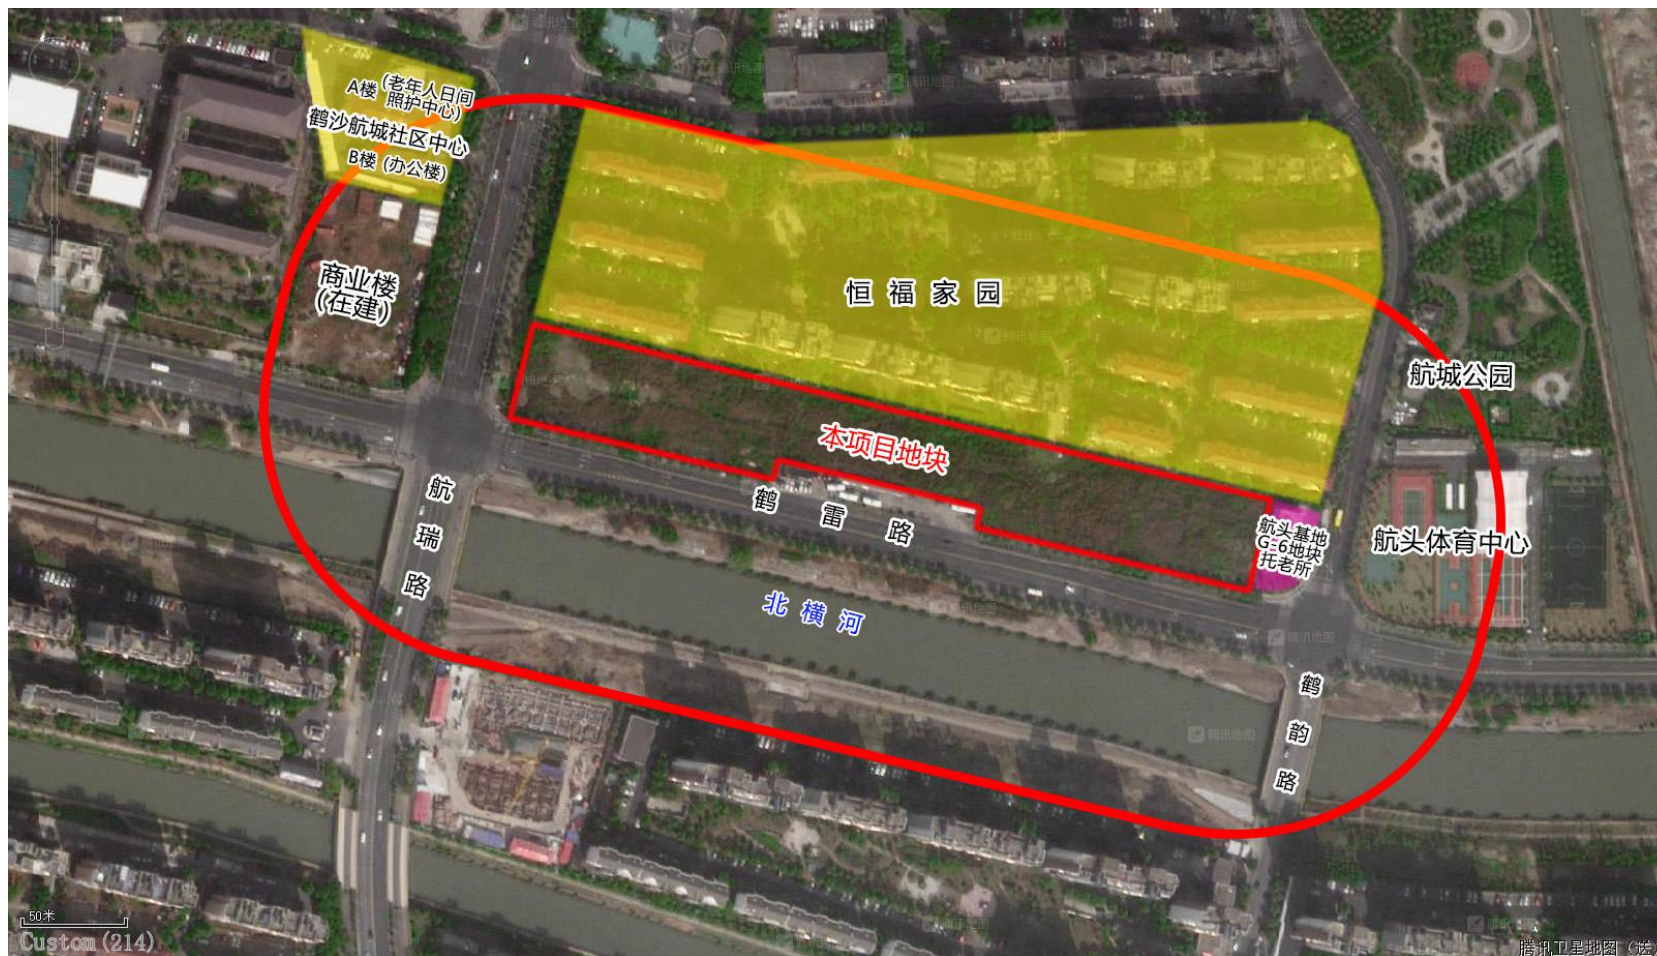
A楼（老年人日间照护中心）
鹤沙航城社区中心
B楼（办公楼）

商业楼（在建）

恒 福 家 园

航城公园

本项目地块

航头基地G-6地块托老所

航头体育中心

航 瑞 路

鹤 雷 路

北 横 河

鹤 韵 路

50米
Custom (214)

腾讯卫星地图（法）